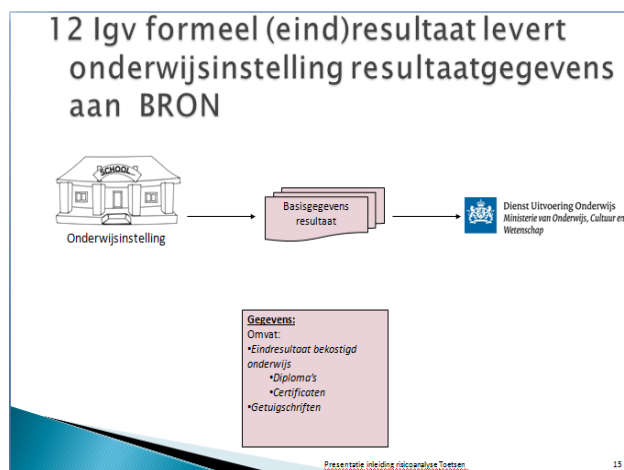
12 Igv formeel (eind)resultaat levert onderwijsinstelling resultaatgegevens aan BRON

SCHOOL

Onderwijsinstelling

Basisgegevens resultaat

Dienst Uitvoering Onderwijs
Ministerie van Onderwijs, Cultuur en Wetenschap

Gegevens:
Omvat:
•Eindresultaat bekostigd onderwijs
•Diploma's
•Certificaten
•Getuigschriften

Presentatie inleiding risicoanalyse Toetsen

15